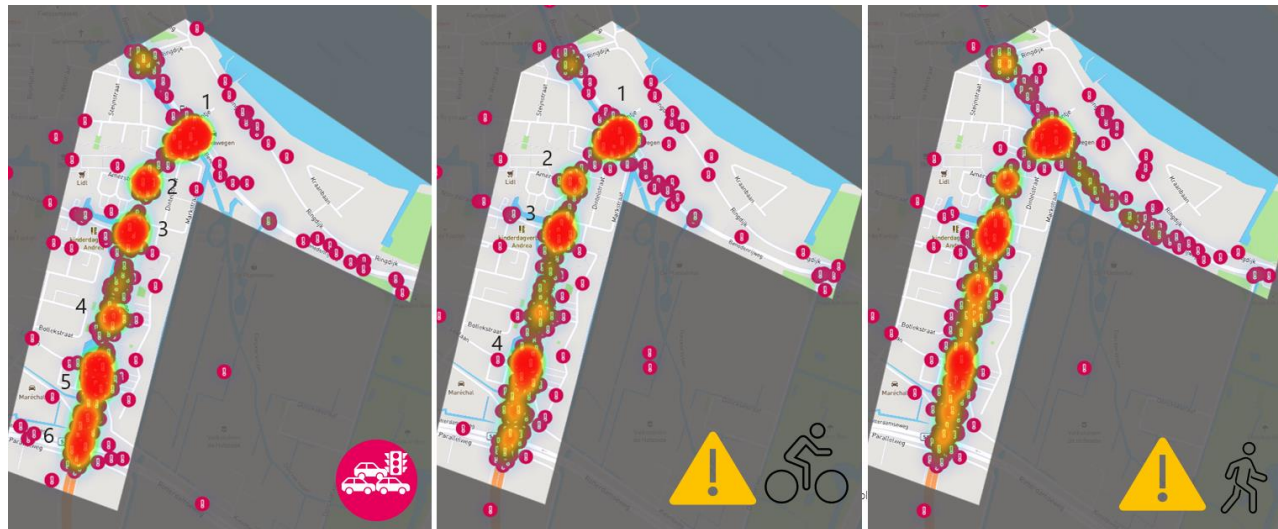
Ringdijk
Steynstraat
1
Lidl
Amer
2
Dintelstraat
3
Onderdaagse Andrea
4
Bolleksraat
5
Marechal
6
Parallelweg
Ringdijk
Kraanbaan
Ringdijk
Ringdijk
Steynstraat
1
2
Lidl
Amer
Dintelstraat
Maaskade
3
Onderdaagse Andrea
Kraanbaan
Ringdijk
Bolleksraat
4
Marechal
Parallelweg
Ringdijk
Steynstraat
Lidl
Amer
Dintelstraat
Maaskade
Onderdaagse Andrea
Kraanbaan
Ringdijk
Bolleksraat
Marechal
Parallelweg